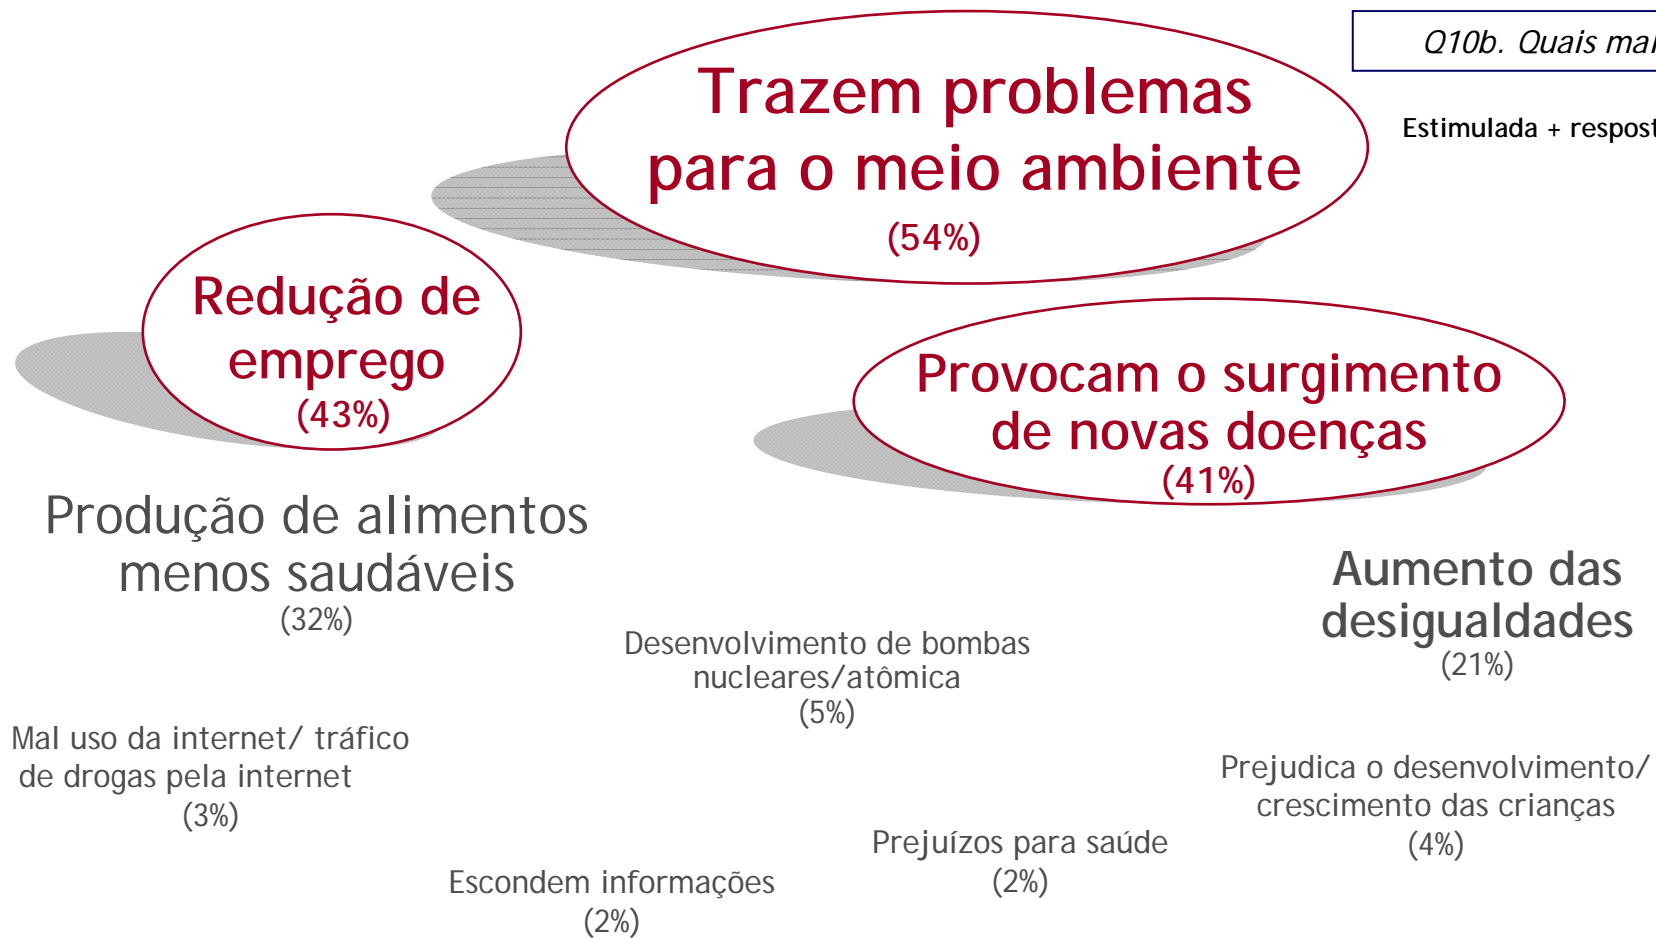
Q10b. Quais mai

Estimulada + respost

Trazem problemas para o meio ambiente
(54%)

Redução de emprego
(43%)

Provocam o surgimento de novas doenças
(41%)

Produção de alimentos menos saudáveis
(32%)

Aumento das desigualdades
(21%)

Desenvolvimento de bombas nucleares/atômica
(5%)

Mal uso da internet/ tráfico de drogas pela internet
(3%)

Prejudica o desenvolvimento/ crescimento das crianças
(4%)

Prejuízos para saúde
(2%)

Escondem informações
(2%)